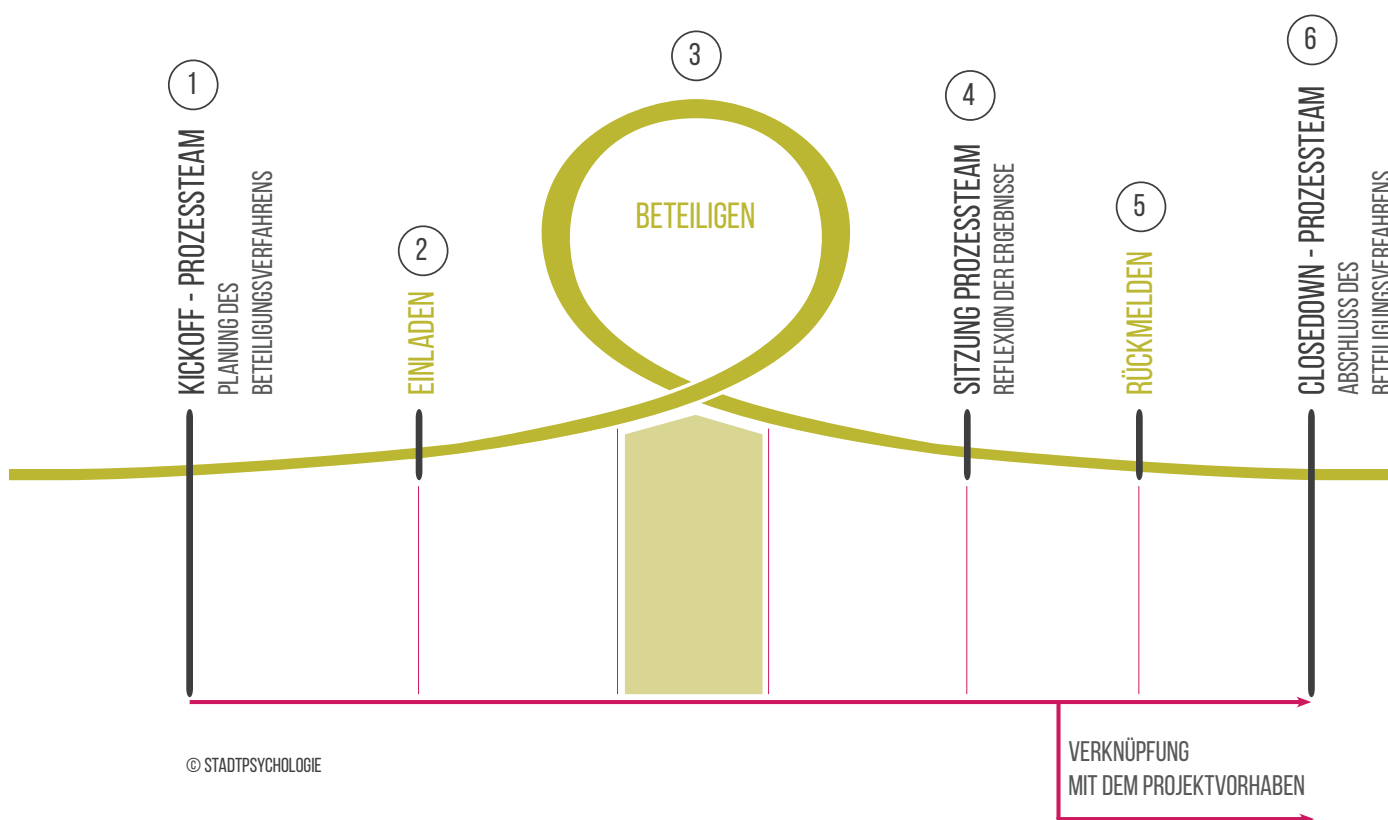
1
KICKOFF - PROZESSTEAM
PLANUNG DES BETEILIGUNGSVERFAHRENS

2
EINLADEN

3
BETEILIGEN

4
SITZUNG PROZESSTEAM
REFLEXION DER ERGEBNISSE

5
RÜCKMELDEN

6
CLOSEDOWN - PROZESSTEAM
ABSCHLUSS DES BETEILIGUNGSVERFAHRENS

© STADTPSYCHOLOGIE

VERKNÜPFUNG MIT DEM PROJEKTVORHABEN